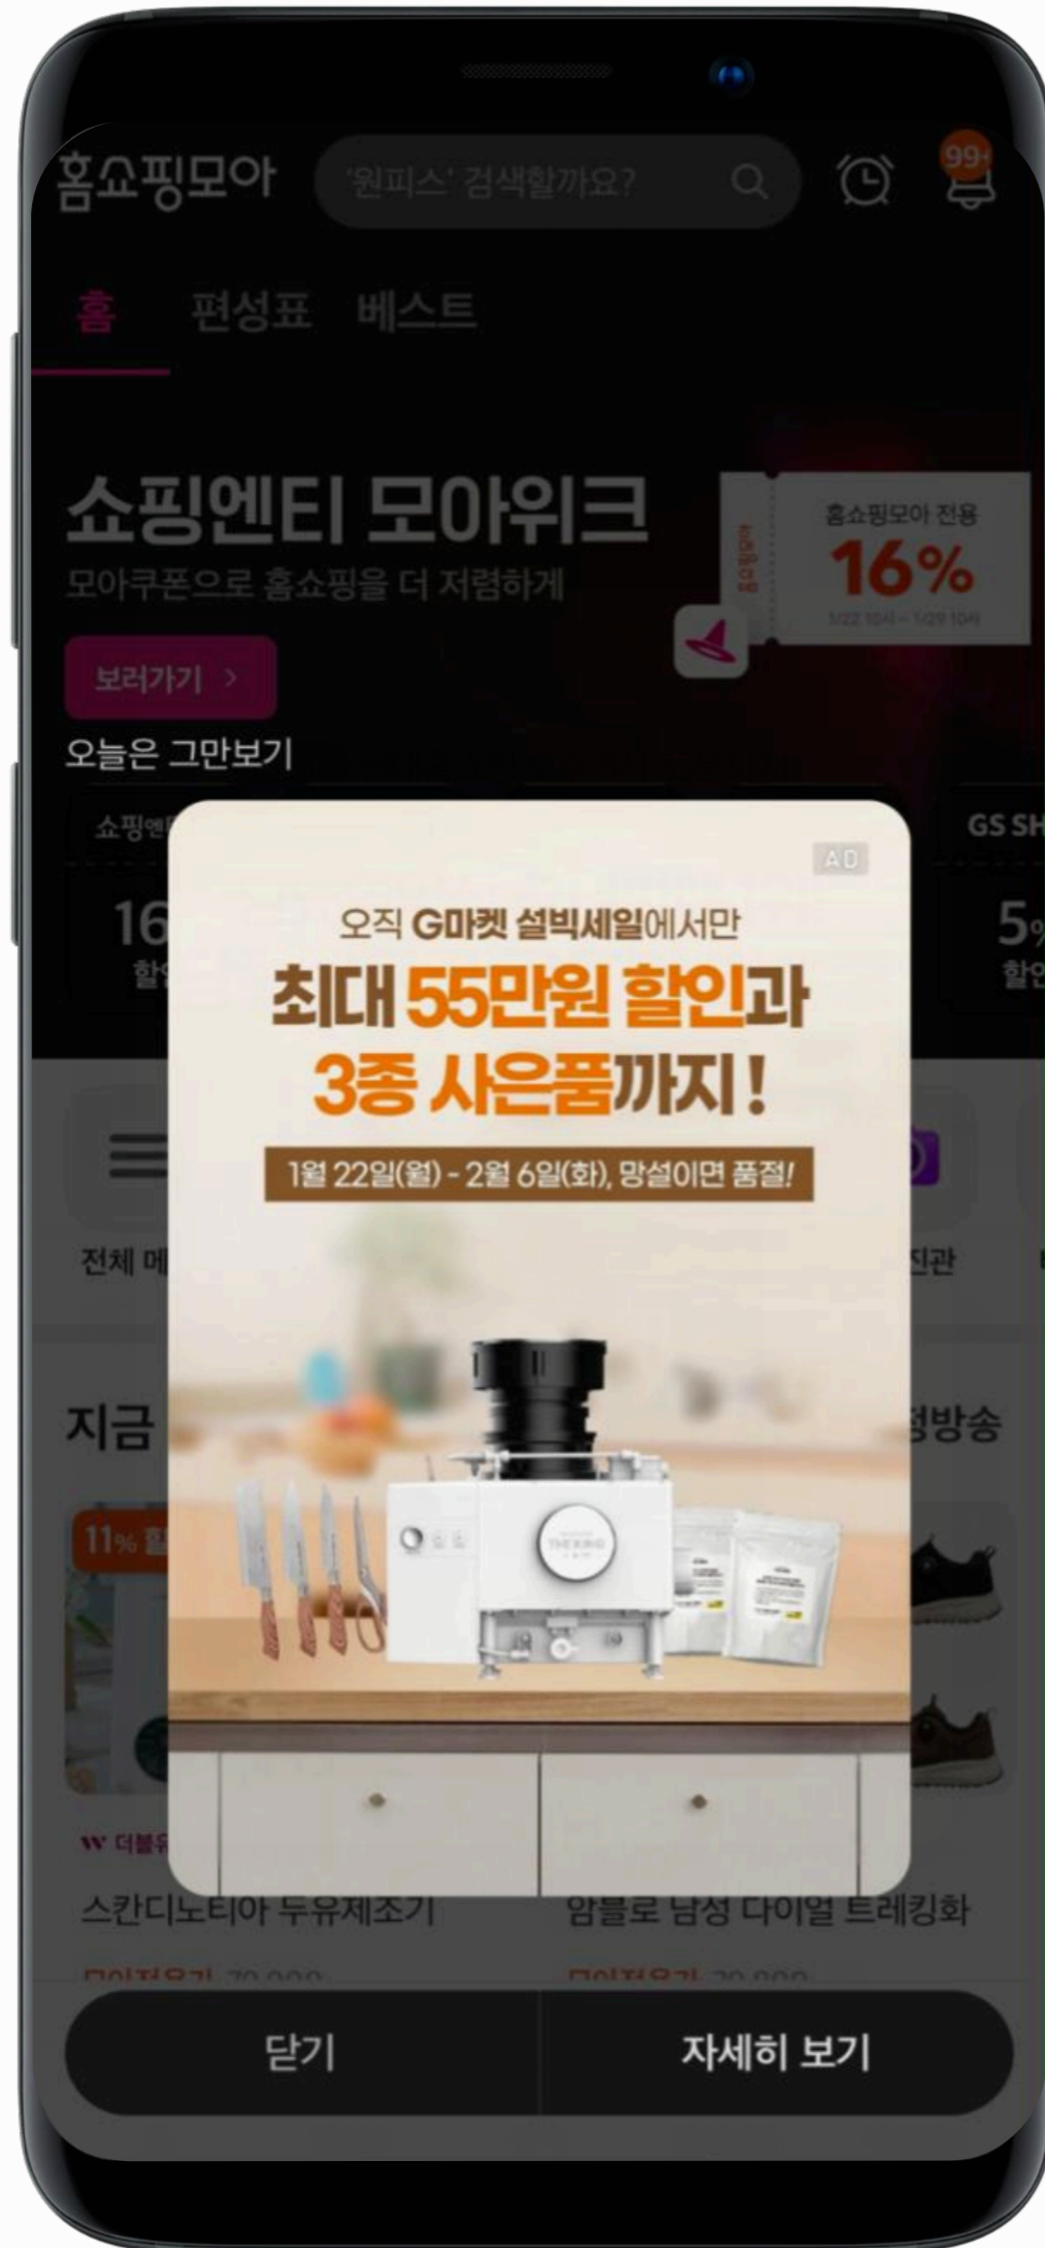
홈쇼핑모아
'원피스' 검색할까요?
99+

홈 편성표 베스트

쇼핑엔티 모아위크
모아쿠폰으로 홈쇼핑을 더 저렴하게
보러가기 >
홈쇼핑모아 전용
16%
1/22 10시 ~ 1/29 10시
오늘은 그만보기

쇼핑엔
16
할인
GS SH
5%
할인

AD
오직 G마켓 설빅세일에서만
최대 55만원 할인과
3종 사은품까지!
1월 22일(월) - 2월 6일(화), 망설이면 품절!

전체 메
진관
지금
방송
11% 할
W 더블유
스칸디노티아 두유제조기
암블로 남성 다이얼 트레킹화
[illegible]

닫기
자세히 보기